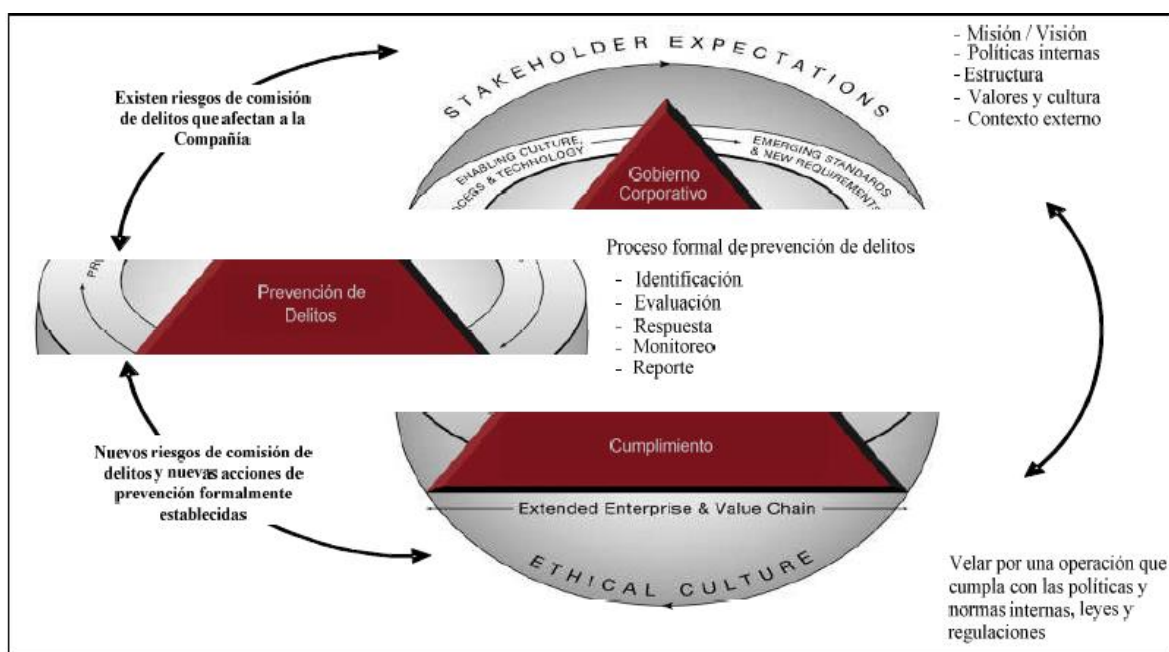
STAKEHOLDER EXPECTATIONS

- Misión / Visión
- Políticas internas
- Estructura
- Valores y cultura
- Contexto externo

Existen riesgos de comisión de delitos que afectan a la Compañía

ENABLING CULTURE, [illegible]CESS & TECHNOLOGY

Gobierno Corporativo

EMERGING STANDARDS & NEW REQUIREMENTS

Proceso formal de prevención de delitos
- Identificación
- Evaluación
- Respuesta
- Monitoreo
- Reporte

PR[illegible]

Prevención de Delitos

Nuevos riesgos de comisión de delitos y nuevas acciones de prevención formalmente establecidas

Cumplimiento

Extended Enterprise & Value Chain

ETHICAL CULTURE

Velar por una operación que cumpla con las políticas y normas internas, leyes y regulaciones